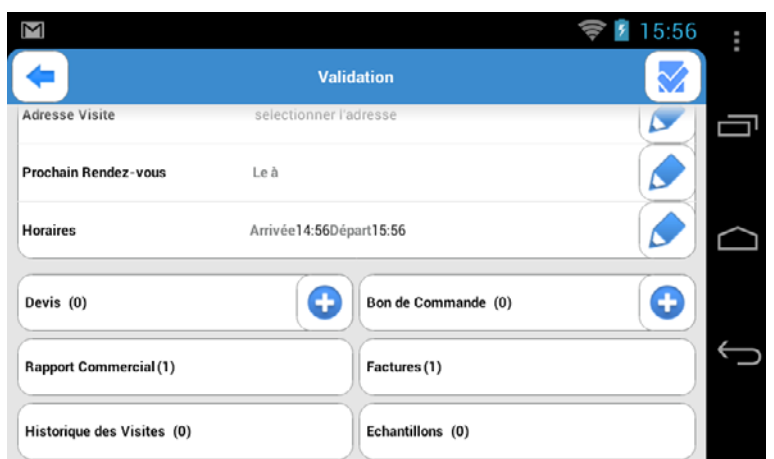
15:56

Validation

Adresse Visite selectionner l'adresse

Prochain Rendez-vous Le à

Horaires Arrivée14:56Départ15:56

Devis (0)

Bon de Commande (0)

Rapport Commercial(1)

Factures(1)

Historique des Visites (0)

Echantillons (0)